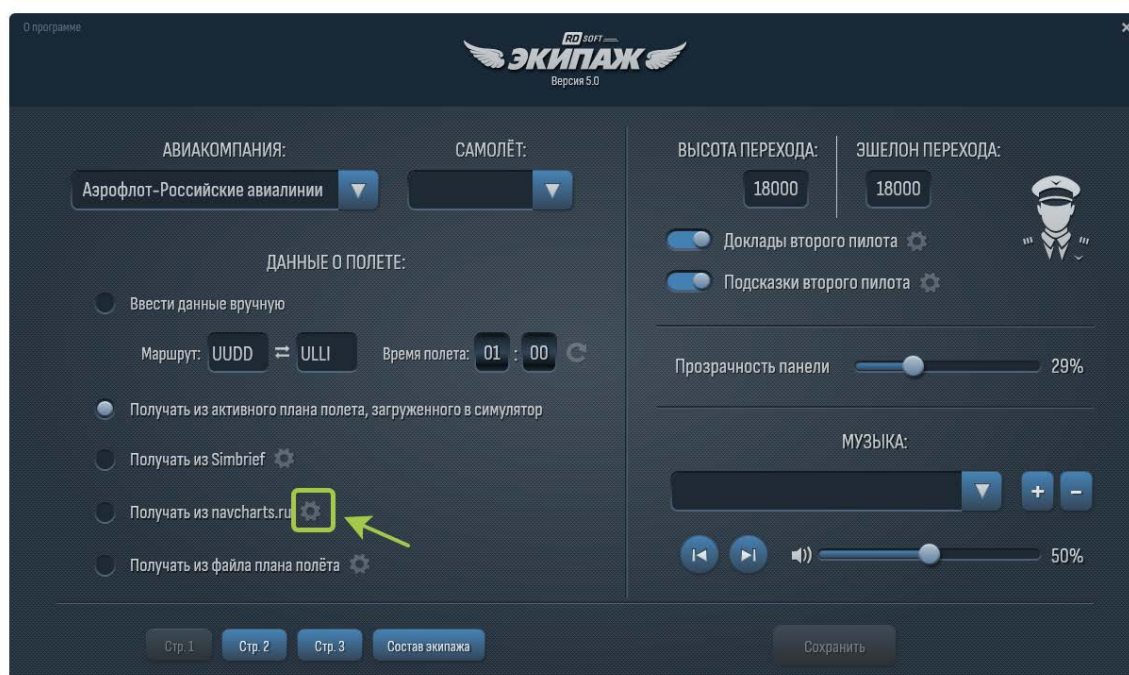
О программе

RD SOFT
ЭКИПАЖ
Версия 5.0

АВИАКОМПАНИЯ:
Аэрофлот-Российские авиалинии

САМОЛЁТ:

ДАННЫЕ О ПОЛЕТЕ:

Ввести данные вручную

Маршрут: UUDD ⇄ ULLI Время полета: 01 : 00

Получать из активного плана полета, загруженного в симулятор

Получать из Simbrief

Получать из navcharts.ru

Получать из файла плана полёта

ВЫСОТА ПЕРЕХОДА:
18000

ЭШЕЛОН ПЕРЕХОДА:
18000

Доклады второго пилота

Подсказки второго пилота

Прозрачность панели 29%

МУЗЫКА:

+ −

50%

Стр. 1 Стр. 2 Стр. 3 Состав экипажа

Сохранить